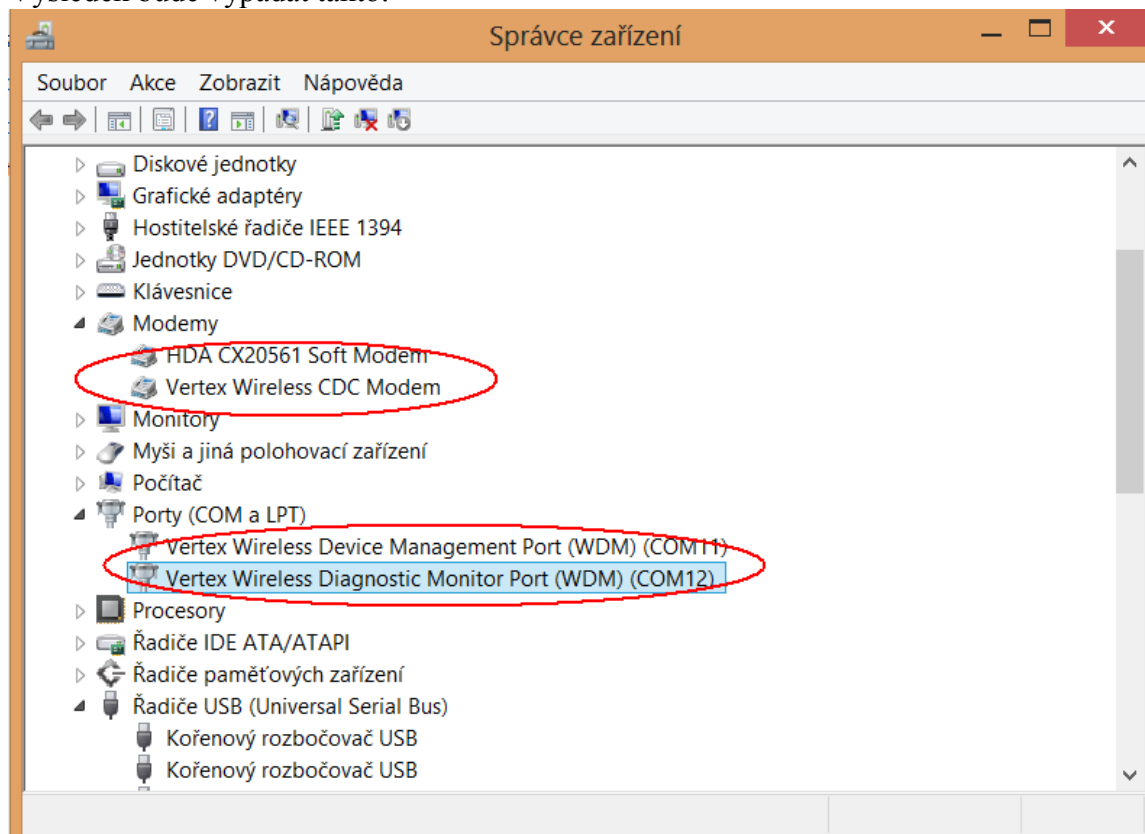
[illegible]

Správce zařízení

Soubor Akce Zobrazit Nápověda

Diskové jednotky
Grafické adaptéry
Hostitelské řadiče IEEE 1394
Jednotky DVD/CD-ROM
Klávesnice
Modemy
HDA CX20561 Soft Modem
Vertex Wireless CDC Modem
Monitory
Myši a jiná polohovací zařízení
Počítač
Porty (COM a LPT)
Vertex Wireless Device Management Port (WDM) (COM11)
Vertex Wireless Diagnostic Monitor Port (WDM) (COM12)
Procesory
Řadiče IDE ATA/ATAPI
Řadiče paměťových zařízení
Řadiče USB (Universal Serial Bus)
Kořenový rozbočovač USB
Kořenový rozbočovač USB